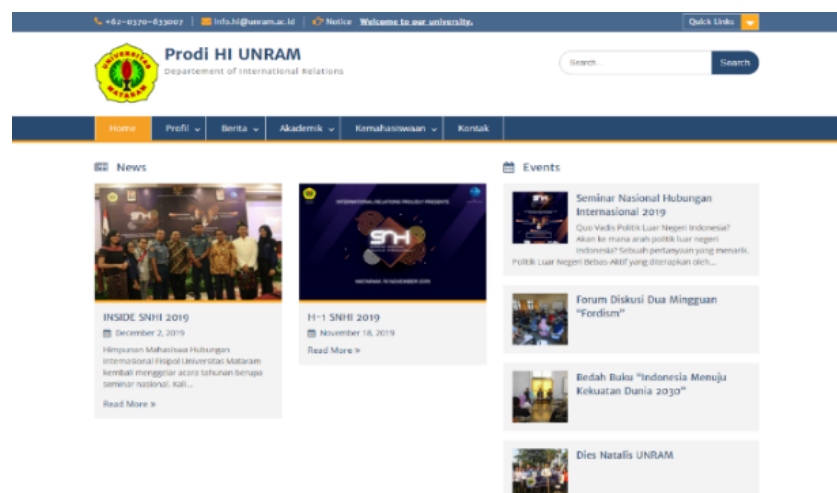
+62-0370-633007 | info.hi@unram.ac.id | Notice Welcome to our university.

Quick Links

UNIVERSITAS MATARAM

Prodi HI UNRAM
Departement of International Relations

Search...
Search

Home
Profil
Berita
Akademik
Kemahasiswaan
Kontak

News

INTERNATIONAL RELATIONS PROUDLY PRESENTS
SNH
MATARAM, 19 NOVEMBER 2019

INSIDE SNHI 2019
December 2, 2019
Himpunan Mahasiswa Hubungan Internasional Fisipol Universitas Mataram kembali menggelar acara tahunan berupa seminar nasional. Kali...
Read More »

H-1 SNHI 2019
November 18, 2019
Read More »

Events

Seminar Nasional Hubungan Internasional 2019
Quo Vadis Politik Luar Negeri Indonesia? Akan ke mana arah politik luar negeri Indonesia? Sebuah pertanyaan yang menarik. Politik Luar Negeri Bebas-Aktif yang diterapkan oleh...

Forum Diskusi Dua Mingguan "Fordism"

Bedah Buku "Indonesia Menuju Kekuatan Dunia 2030"

Dies Natalis UNRAM